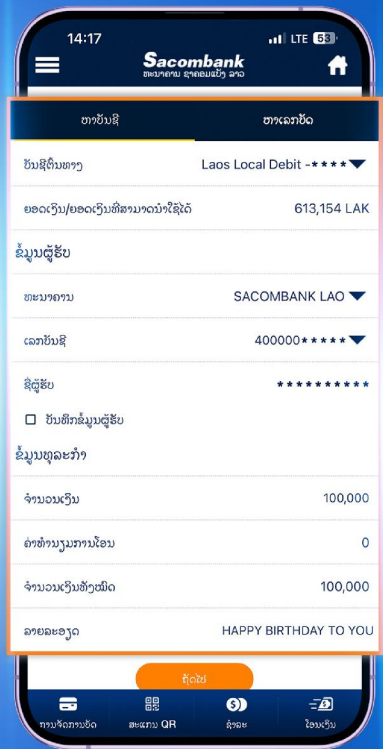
14:17
LTE 53
Sacombank
ທະນາຄານ ຊາຄອມແບັງ ລາວ

ຫາບັນຊີ | ຫາເລກບັດ

ບັນຊີຕົ້ນທາງ | Laos Local Debit -****

ຍອດເງິນ/ຍອດເງິນທີ່ສາມາດນຳໃຊ້ໄດ້ | 613,154 LAK

ຂໍ້ມູນຜູ້ຮັບ

ທະນາຄານ | SACOMBANK LAO

ເລກບັນຊີ | 400000*****

ຊື່ຜູ້ຮັບ | **********

ບັນທຶກຂໍ້ມູນຜູ້ຮັບ

ຂໍ້ມູນທຸລະກຳ

ຈຳນວນເງິນ | 100,000

ຄ່າທຳນຽມການໂອນ | 0

ຈຳນວນເງິນທັງໝົດ | 100,000

ລາຍລະອຽດ | HAPPY BIRTHDAY TO YOU

ຕໍ່ໄປ

ການຈັດການບັດ
ສະແກນ QR
ຊຳລະ
ໂອນເງິນ